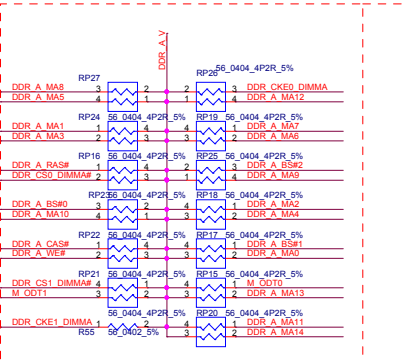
DDR_A_V

RP27
DDR_A_MA8 3 2
DDR_A_MA5 4 1

RP26 56_0404_4P2R_5%
1 2 DDR_CKE0_DIMMA
4 3 DDR_A_MA12

RP24 56_0404_4P2R_5%
DDR_A_MA1 1 4
DDR_A_MA3 2 3

RP19 56_0404_4P2R_5%
1 4 DDR_A_MA7
2 3 DDR_A_MA6

RP16 56_0404_4P2R_5%
DDR_A_RAS# 1 4
DDR_CS0_DIMMA# 2 3

RP25 56_0404_4P2R_5%
1 4 DDR_A_BS#2
2 3 DDR_A_MA9

RP23 56_0404_4P2R_5%
DDR_A_BS#0 3 2
DDR_A_MA10 4 1

RP18 56_0404_4P2R_5%
1 4 DDR_A_MA2
2 3 DDR_A_MA4

RP22 56_0404_4P2R_5%
DDR_A_CAS# 1 4
DDR_A_WE# 2 3

RP17 56_0404_4P2R_5%
1 4 DDR_A_BS#1
2 3 DDR_A_MA0

RP21 56_0404_4P2R_5%
DDR_CS1_DIMMA# 4 1
M_ODT1 3 2

RP15 56_0404_4P2R_5%
1 4 M_ODT0
2 3 DDR_A_MA13

DDR_CKE1_DIMMA 1 2
R55 56_0402_5%

RP20 56_0404_4P2R_5%
1 4 DDR_A_MA11
2 3 DDR_A_MA14